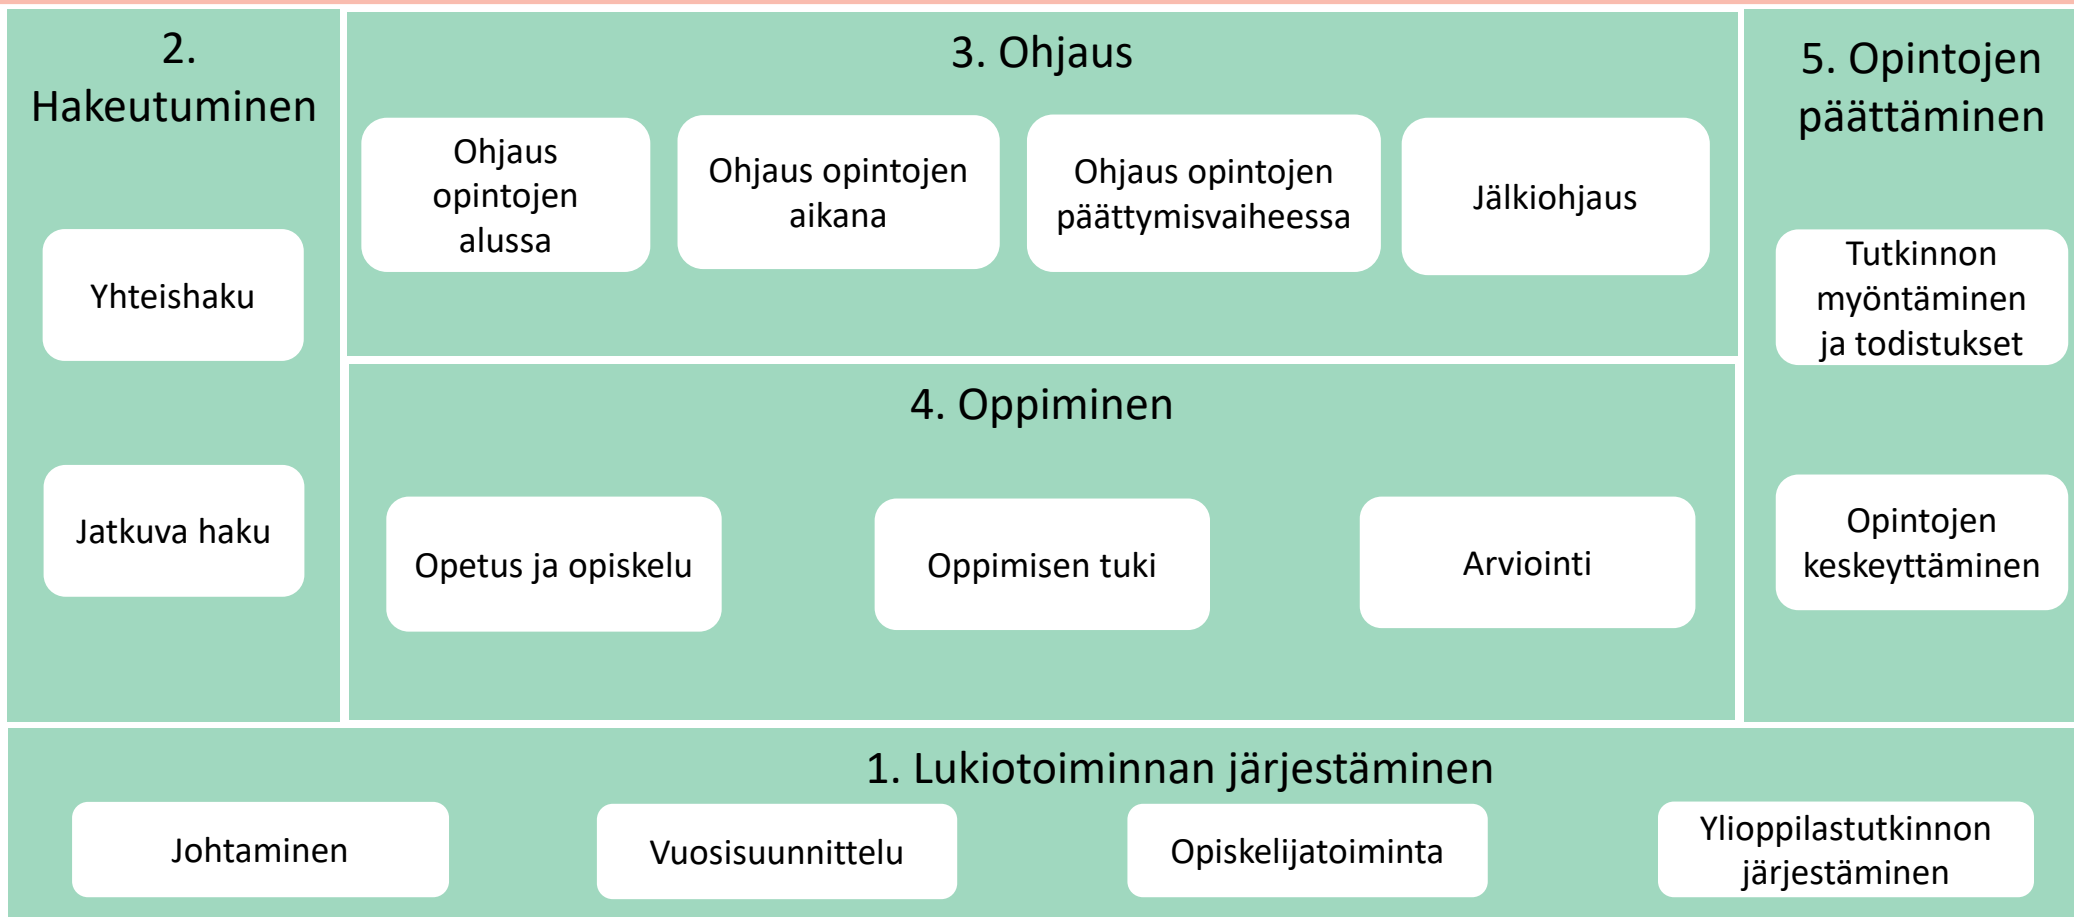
2. Hakeutuminen

Yhteishaku

Jatkuva haku

3. Ohjaus

Ohjaus opintojen alussa

Ohjaus opintojen aikana

Ohjaus opintojen päättymisvaiheessa

Jälkiohjaus

4. Oppiminen

Opetus ja opiskelu

Oppimisen tuki

Arviointi

5. Opintojen päättäminen

Tutkinnon myöntäminen ja todistukset

Opintojen keskeyttäminen

1. Lukiotoiminnan järjestäminen

Johtaminen

Vuosisuunnittelu

Opiskelijatoiminta

Ylioppilastutkinnon järjestäminen